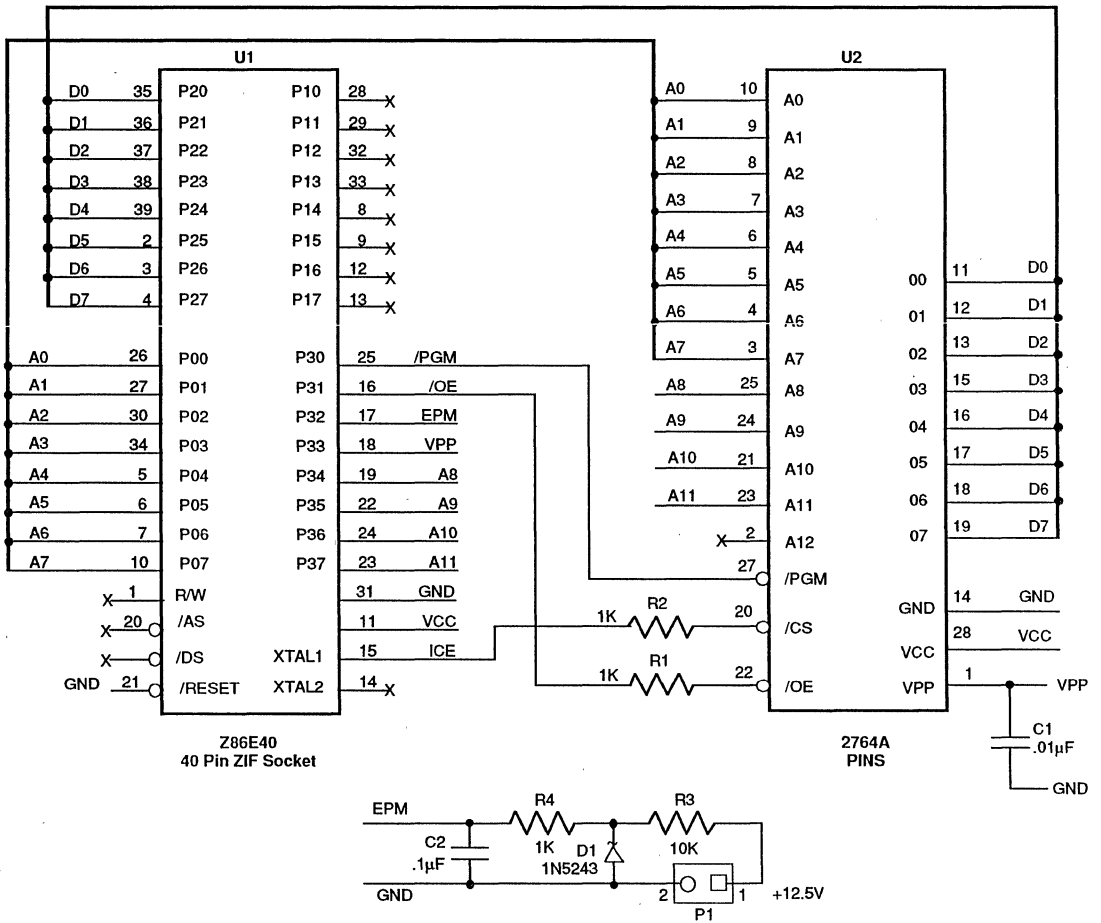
U1

D0 35 P20
D1 36 P21
D2 37 P22
D3 38 P23
D4 39 P24
D5 2 P25
D6 3 P26
D7 4 P27

P10 28 X
P11 29 X
P12 32 X
P13 33 X
P14 8 X
P15 9 X
P16 12 X
P17 13 X

A0 26 P00
A1 27 P01
A2 30 P02
A3 34 P03
A4 5 P04
A5 6 P05
A6 7 P06
A7 10 P07

P30 25 /PGM
P31 16 /OE
P32 17 EPM
P33 18 VPP
P34 19 A8
P35 22 A9
P36 24 A10
P37 23 A11

X 1 R/W
X 20 /AS
X /DS
GND 21 /RESET

31 GND
11 VCC
XTAL1 15 ICE
XTAL2 14 X

Z86E40
40 Pin ZIF Socket

U2

A0 10 A0
A1 9 A1
A2 8 A2
A3 7 A3
A4 6 A4
A5 5 A5
A6 4 A6
A7 3 A7
A8 25 A8
A9 24 A9
A10 21 A10
A11 23 A11
X 2 A12
27 /PGM
1K R2 20 /CS
1K R1 22 /OE

00 11 D0
01 12 D1
02 13 D2
03 15 D3
04 16 D4
05 17 D5
06 18 D6
07 19 D7
GND 14 GND
28 VCC
VCC
VPP 1 VPP

C1
.01μF
GND

2764A
PINS

EPM
C2
.1μF
GND
R4
1K
D1
1N5243
R3
10K
2 1
P1
+12.5V